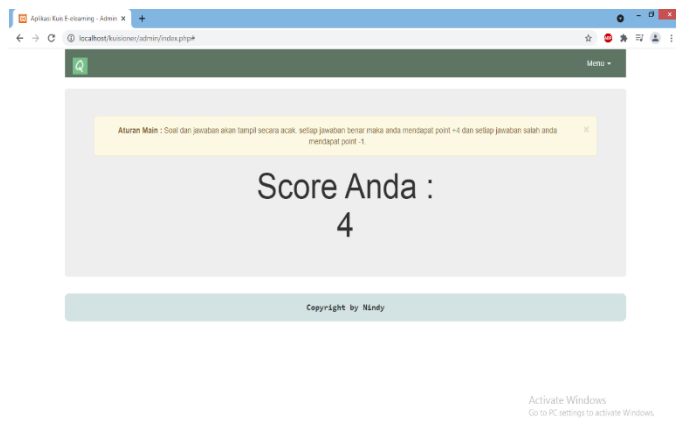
Aplikasi Kuis E-elearning - Admin ×
+
localhost/kuisioner/admin/index.php#
Q
Menu
Aturan Main : Soal dan jawaban akan tampil secara acak. setiap jawaban benar maka anda mendapat point +4 dan setiap jawaban salah anda mendapat point -1.
×
Score Anda :
4
Copyright by Nindy
Activate Windows
Go to PC settings to activate Windows.